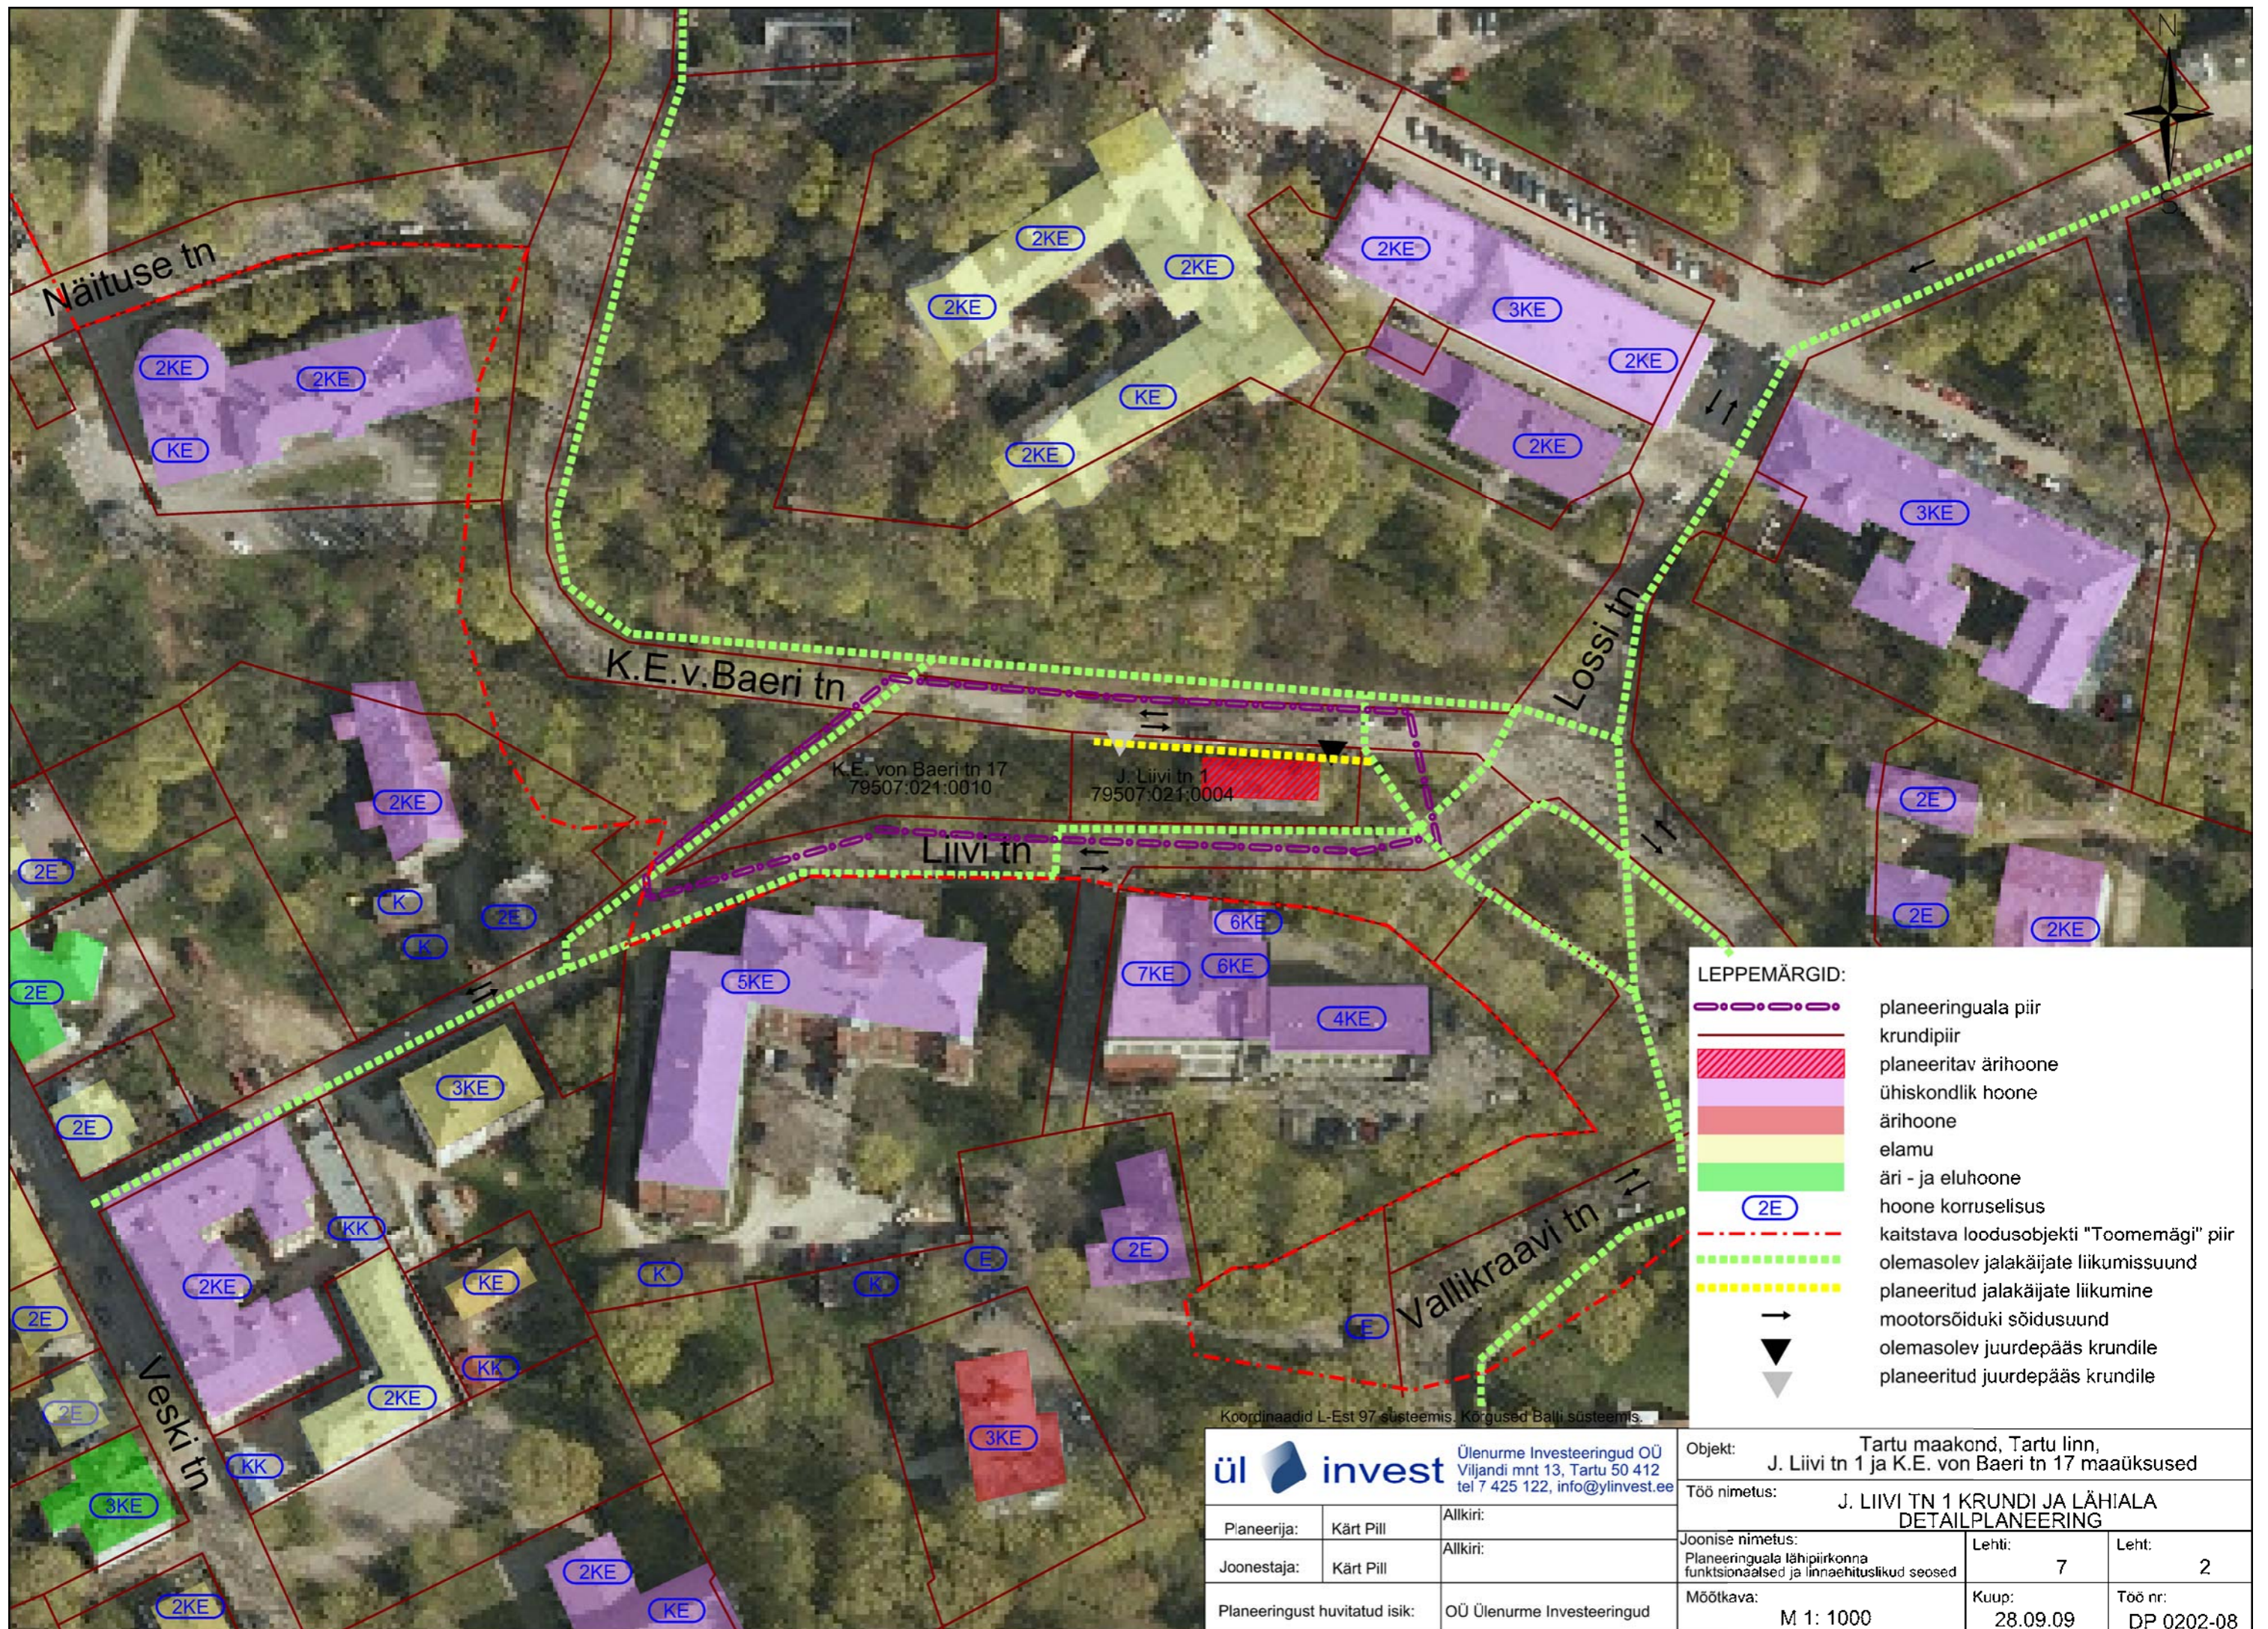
N

Näituse tn

2KE 2KE KE

2KE 2KE 2KE KE 2KE

2KE 3KE 2KE 2KE

3KE

K.E.v.Baeri tn

Lossi tn

K.E. von Baeri tn 17
79507:021:0010

J. Liivi tn 1
79507:021:0004

Liivi tn

2KE

K K 2E

2E 2E 2E 2KE

2E

5KE

6KE 7KE 6KE 4KE

3KE

2E

2KE KK

KE KK 2KE

K K E 2E

E

Vallikraavi tn

Veski tn

2E 2E 3KE KK 2KE 2KE KE 3KE

LEPPEMÄRGID:
planeeringuala piir
krundipiir
planeeritav ärihoone
ühiskondlik hoone
ärihoone
elamu
äri - ja eluhoone
2E hoone korruselisus
kaitstava loodusobjekti "Toomemägi" piir
olemasolev jalakäijate liikumissuund
planeeritud jalakäijate liikumine
mootorsõiduki sõidusuund
olemasolev juurdepääs krundile
planeeritud juurdepääs krundile

Koordinaadid L-Est 97 süsteemis, Kõrgused Balti süsteemis

ül invest
Ülenurme Investeeringud OÜ
Viljandi mnt 13, Tartu 50 412
tel 7 425 122, info@ylinvest.ee

| Planeerija: | Kärt Pill | Allkiri: |
|---|---|---|
| Joonestaja: | Kärt Pill | Allkiri: |
| Planeeringust huvitatud isik: | OÜ Ülenurme Investeeringud | |

Objekt: Tartu maakond, Tartu linn, J. Liivi tn 1 ja K.E. von Baeri tn 17 maaüksused

Töö nimetus: J. LIIVI TN 1 KRUNDI JA LÄHIALA DETAILPLANEERING

| Joonise nimetus: Planeeringuala lähipiirkonna funktsionaalsed ja linnaehituslikud seosed | Lehti: 7 | Leht: 2 |
|---|---|---|
| Mõõtkava: M 1: 1000 | Kuup: 28.09.09 | Töö nr: DP 0202-08 |